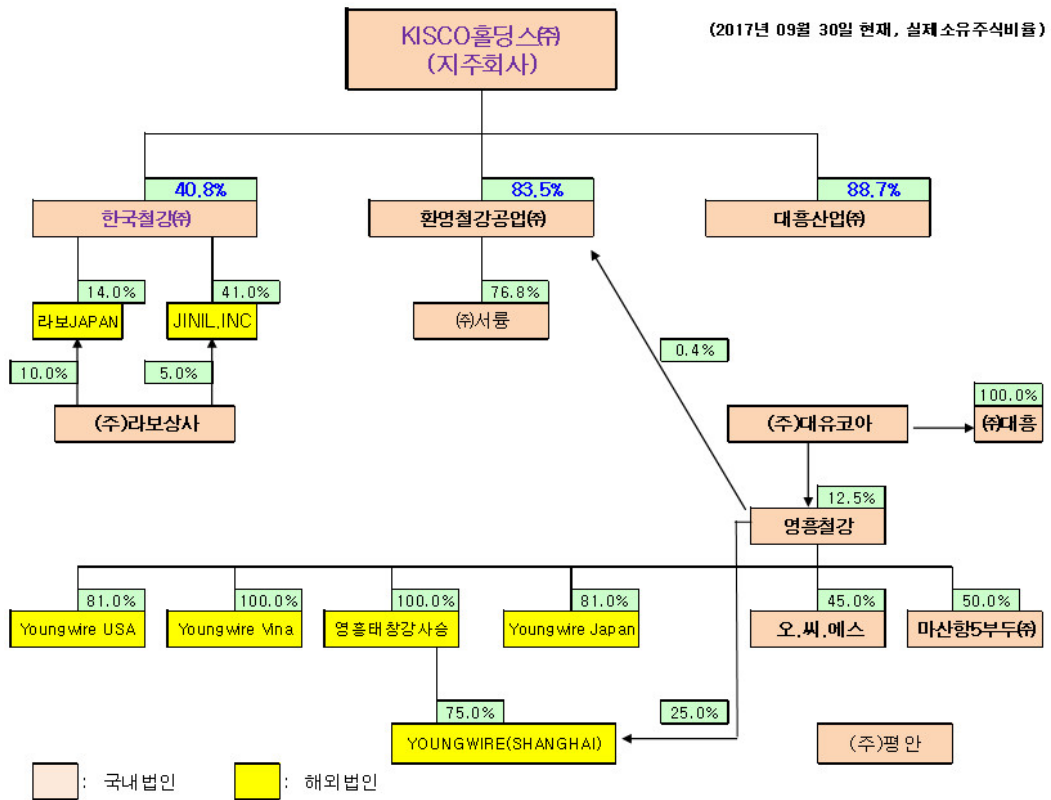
(2017년 09월 30일 현재, 실제소유주식비율)

KISCO홀딩스㈜
(지주회사)

40.8%
한국철강㈜

83.5%
환영철강공업㈜

88.7%
대흥산업㈜

14.0%
라보JAPAN

41.0%
JINIL,INC

76.8%
㈜서륭

10.0%

5.0%

(주)라보상사

0.4%

100.0%
㈜대흥

(주)대유코아

12.5%
영흥철강

81.0%
Youngwire USA

100.0%
Youngwire Vina

100.0%
영흥태창강사승

81.0%
Youngwire Japan

45.0%
오.씨.에스

50.0%
마산항5부두㈜

75.0%
YOUNGWIRE(SHANGHAI)

25.0%

(주)평 안

: 국내법인

: 해외법인